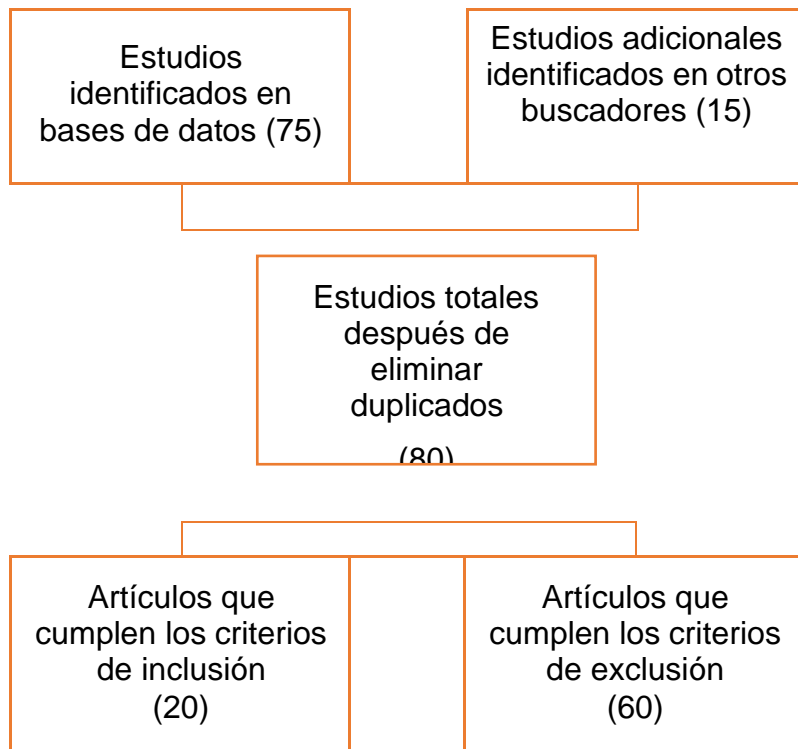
Estudios identificados en bases de datos (75)

Estudios adicionales identificados en otros buscadores (15)

Estudios totales después de eliminar duplicados

(80)

Artículos que cumplen los criterios de inclusión (20)

Artículos que cumplen los criterios de exclusión (60)